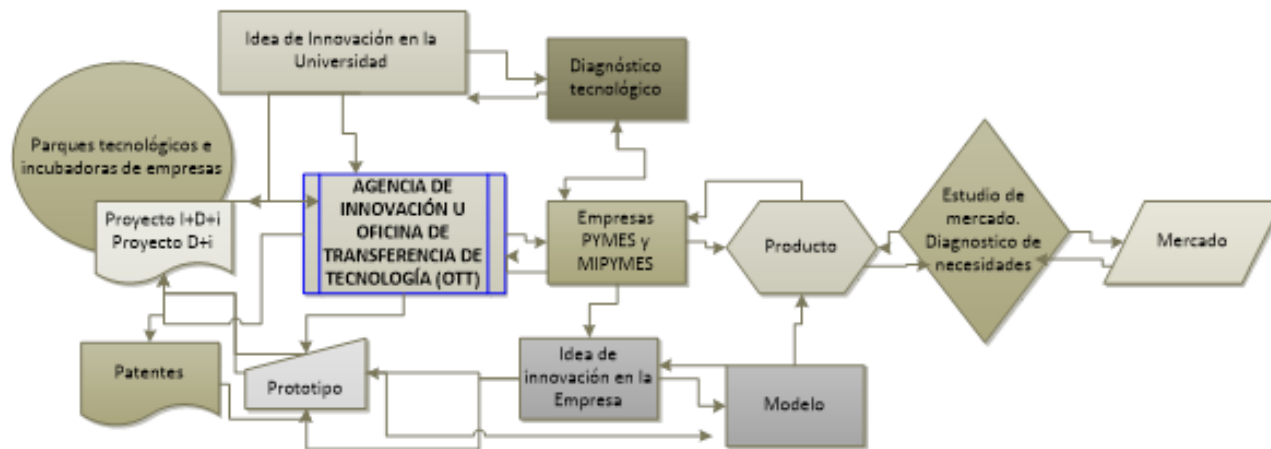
Idea de Innovación en la Universidad

Diagnóstico tecnológico

Parques tecnológicos e incubadoras de empresas

AGENCIA DE INNOVACIÓN U OFICINA DE TRANSFERENCIA DE TECNOLOGÍA (OTT)

Proyecto I+D+i
Proyecto D+i

Empresas PYMES y MIPYMES

Producto

Estudio de mercado. Diagnostico de necesidades

Mercado

Patentes

Prototipo

Idea de innovación en la Empresa

Modelo